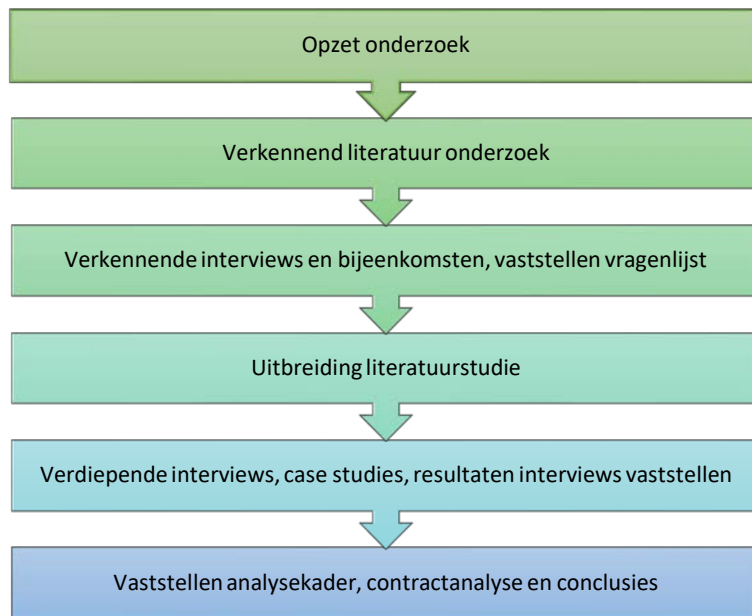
Opzet onderzoek

Verkennend literatuur onderzoek

Verkennende interviews en bijeenkomsten, vaststellen vragenlijst

Uitbreiding literatuurstudie

Verdiepende interviews, case studies, resultaten interviews vaststellen

Vaststellen analysekader, contractanalyse en conclusies